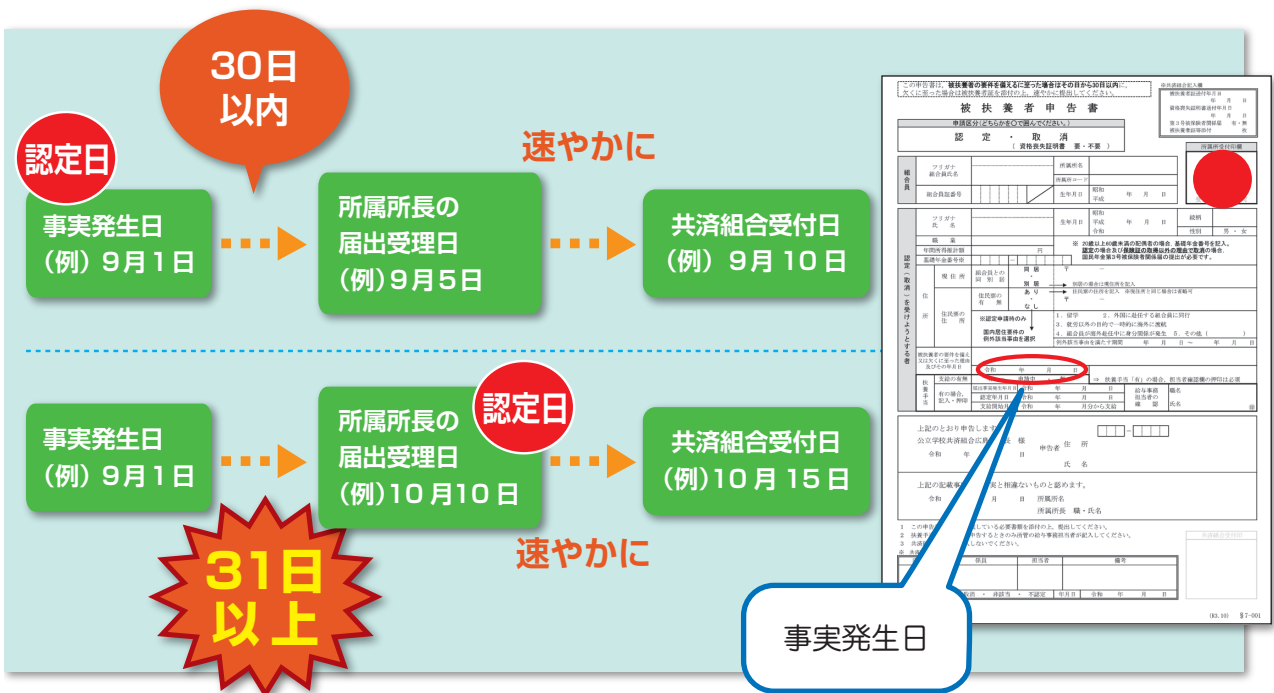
30日
以内

認定日

事実発生日
(例) 9月1日

所属所長の
届出受理日
(例)9月5日

速やかに

共済組合受付日
(例) 9月 10 日

事実発生日
(例) 9月1日

認定日

所属所長の
届出受理日
(例)10 月10 日

共済組合受付日
(例)10 月 15 日

速やかに

31日
以上

被扶養者申告書

認定・取消

事実発生日